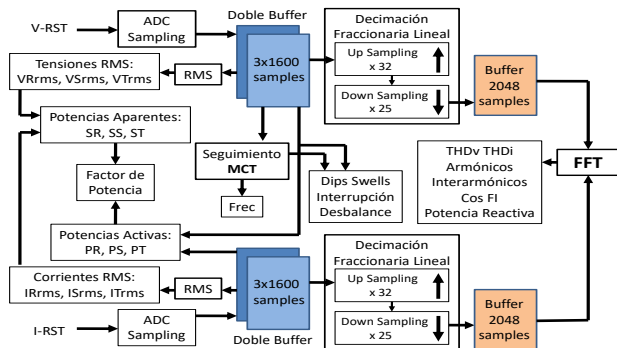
V-RST

ADC Sampling

Doble Buffer

3x1600 samples

Decimación Fraccionaria Lineal

Up Sampling x 32

Down Sampling x 25

Buffer 2048 samples

Tensiones RMS: VRrms, VSrms, VTrms

RMS

Potencias Aparentes: SR, SS, ST

Factor de Potencia

Seguimiento MCT

Frec

Dips Swells Interrupción Desbalance

THDv THDi Armónicos Interarmónicos Cos FI Potencia Reactiva

FFT

Potencias Activas: PR, PS, PT

Corrientes RMS: IRrms, ISrms, ITrms

RMS

3x1600 samples

Decimación Fraccionaria Lineal

Up Sampling x 32

Down Sampling x 25

Buffer 2048 samples

I-RST

ADC Sampling

Doble Buffer